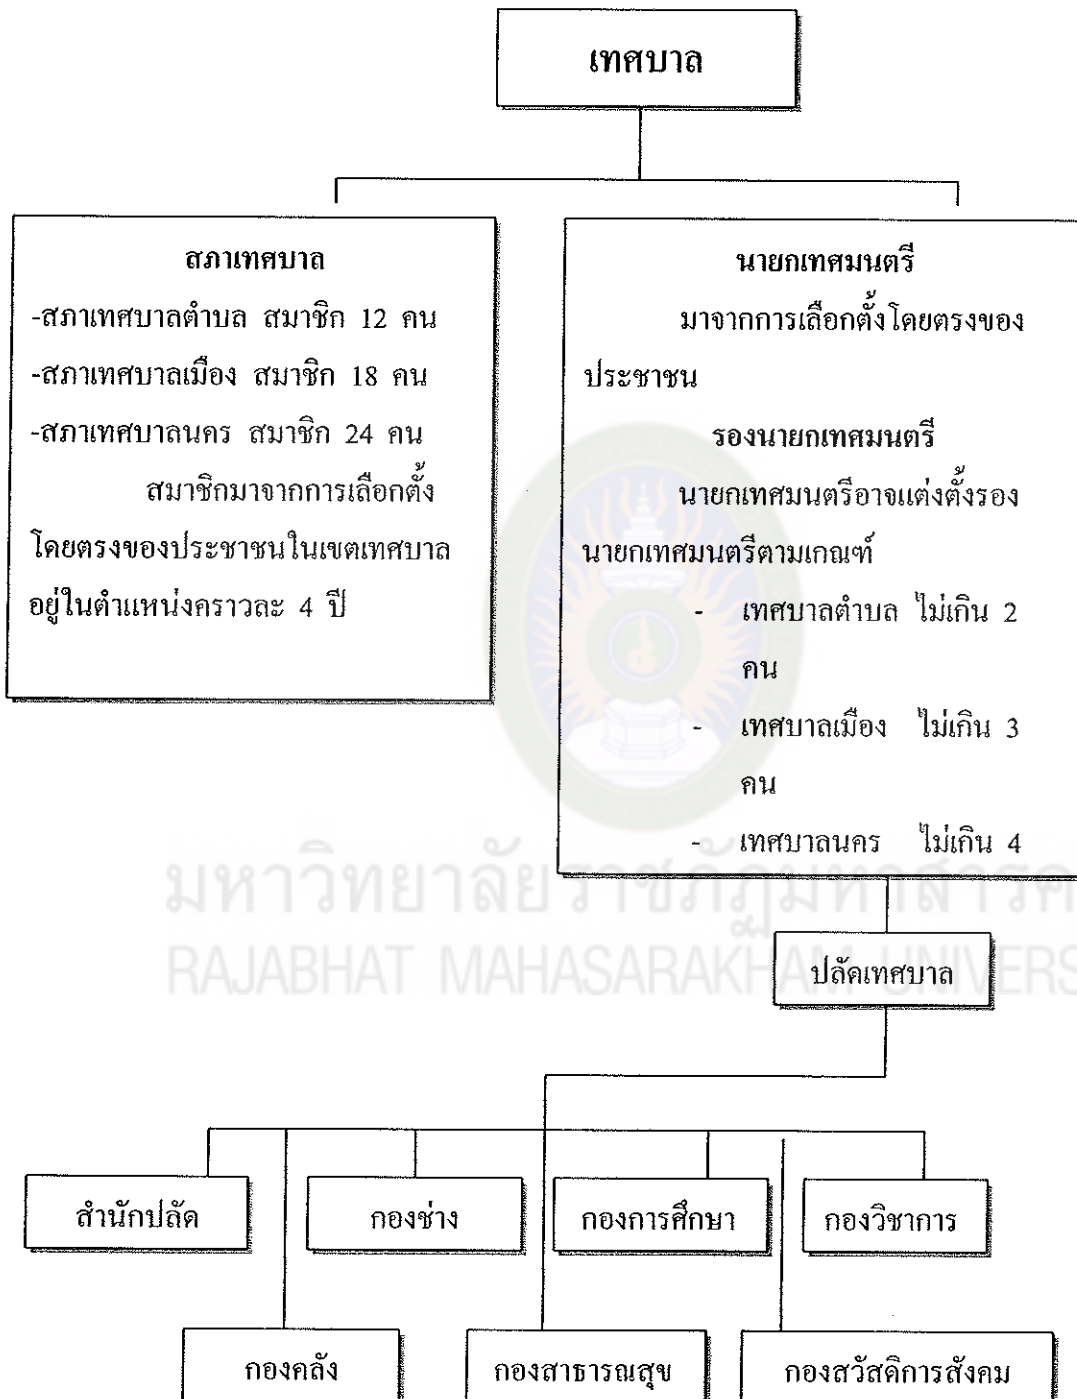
เทศบาล

สภาเทศบาล
-สภาเทศบาลตำบล สมาชิก 12 คน
-สภาเทศบาลเมือง สมาชิก 18 คน
-สภาเทศบาลนคร สมาชิก 24 คน
สมาชิกมาจากการเลือกตั้งโดยตรงของประชาชนในเขตเทศบาล อยู่ในตำแหน่งคราวละ 4 ปี

นายกเทศมนตรี
มาจากการเลือกตั้งโดยตรงของประชาชน
รองนายกเทศมนตรี
นายกเทศมนตรีอาจแต่งตั้งรองนายกเทศมนตรีตามเกณฑ์
- เทศบาลตำบล ไม่เกิน 2 คน
- เทศบาลเมือง ไม่เกิน 3 คน
- เทศบาลนคร ไม่เกิน 4

มหาวิทยาลัยราชภัฏมหาสารคาม
RAJABHAT MAHASARAKHAM UNIVERSITY

ปลัดเทศบาล

สำนักปลัด
กองช่าง
กองการศึกษา
กองวิชาการ
กองคลัง
กองสาธารณสุข
กองสวัสดิการสังคม